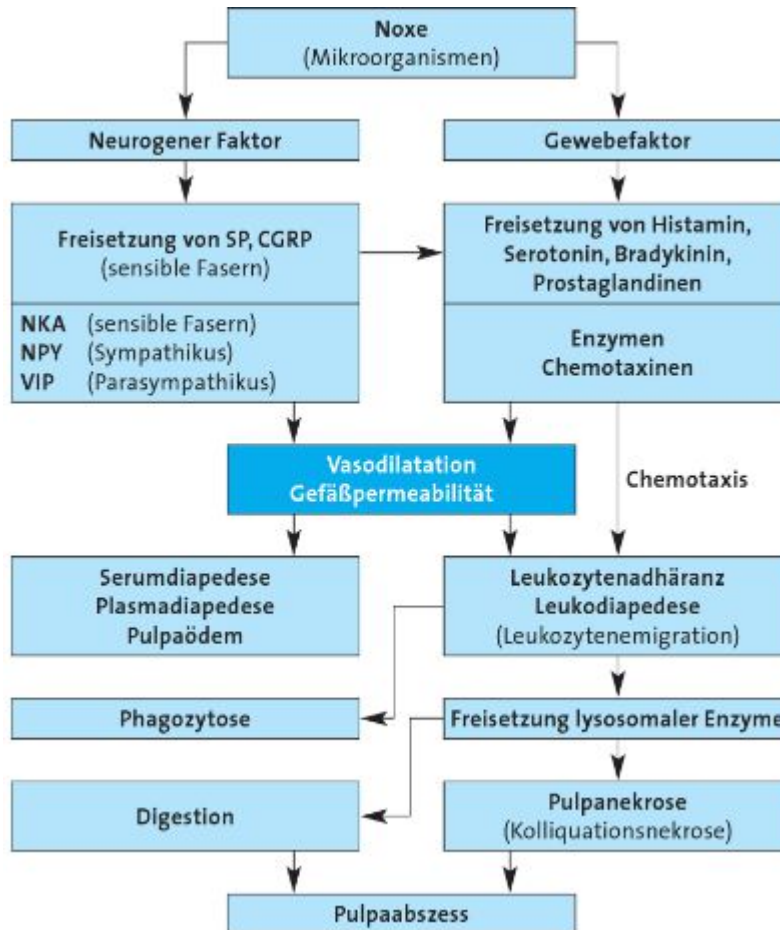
Noxe
(Mikroorganismen)

Neurogener Faktor

Gewebefaktor

Freisetzung von SP, CGRP
(sensible Fasern)

NKA (sensible Fasern)
NPY (Sympathikus)
VIP (Parasympathikus)

Freisetzung von Histamin, Serotonin, Bradykinin, Prostaglandinen

Enzymen
Chemotaxinen

Vasodilatation
Gefäßpermeabilität

Chemotaxis

Serumdiapedese
Plasmadiapedese
Pulpaödem

Leukozytenadhäranz
Leukodiapedese
(Leukozytenemigration)

Phagozytose

Freisetzung lysosomaler Enzyme

Digestion

Pulpanekrose
(Kolliquationsnekrose)

Pulpaabszess